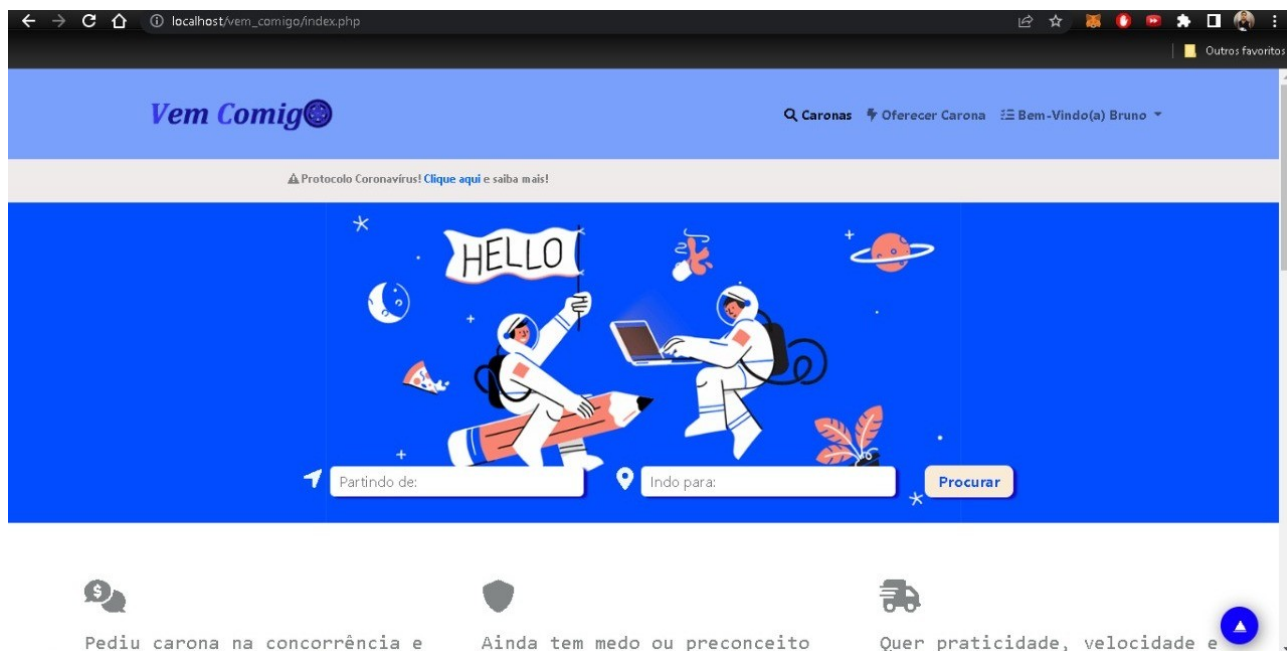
localhost/vem_comigo/index.php

Outros favoritos

Vem Comigo

Caronas  Oferecer Carona  Bem-Vindo(a) Bruno

Protocolo Coronavírus! Clique aqui e saiba mais!

HELLO

Partindo de:  Indo para:  Procurar

Pediu carona na concorrência e

Ainda tem medo ou preconceito

Quer praticidade, velocidade e